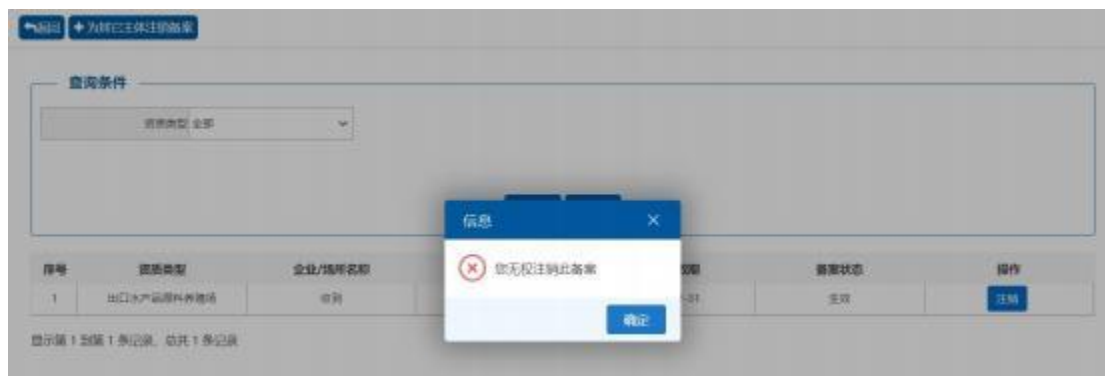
返回 + 为其它主体注销备案

查询条件

资质类型 全部

信息 ×

您无权注销此备案

确定

| 序号 | 资质类型 | 企业/场所名称 | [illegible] | 日期 | 备案状态 | 操作 |
|---|---|---|---|---|---|---|
| 1 | 出口水产品原料养殖场 | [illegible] | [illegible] | -01 | 生效 | 注销 |

显示第 1 到第 1 条记录，总共 1 条记录